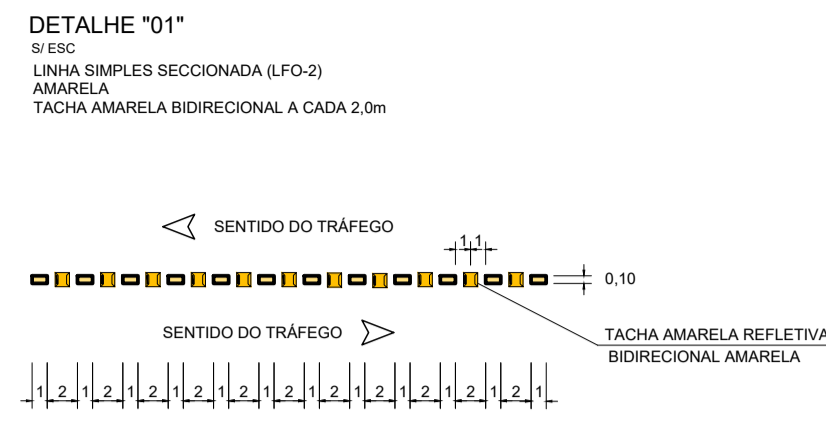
DETALHE "01"
S/ ESC
LINHA SIMPLES SECCIONADA (LFO-2)
AMARELA
TACHA AMARELA BIDIRECIONAL A CADA 2,0m

SENTIDO DO TRÁFEGO

1 1

0,10

SENTIDO DO TRÁFEGO

TACHA AMARELA REFLETIVA
BIDIRECIONAL AMARELA

1 2 1 2 1 2 1 2 1 2 1 2 1 2 1 2 1 2 1 2 1 2 1 2 1